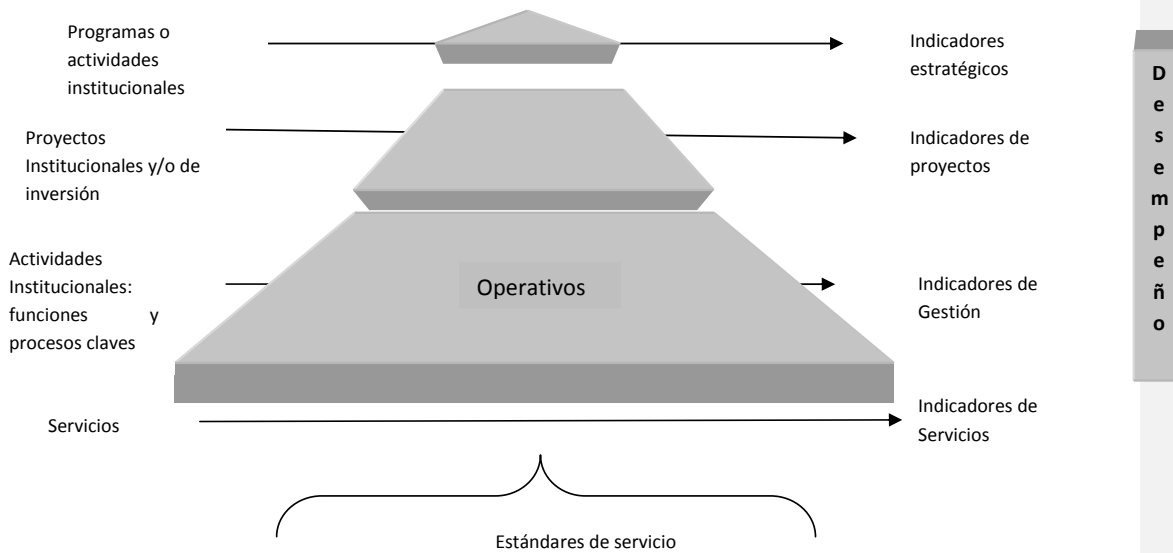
Programas o actividades institucionales

Indicadores estratégicos

Proyectos Institucionales y/o de inversión

Indicadores de proyectos

Actividades Institucionales: funciones y procesos claves

Operativos

Indicadores de Gestión

Servicios

Indicadores de Servicios

Estándares de servicio

D
e
s
e
m
p
e
ñ
o